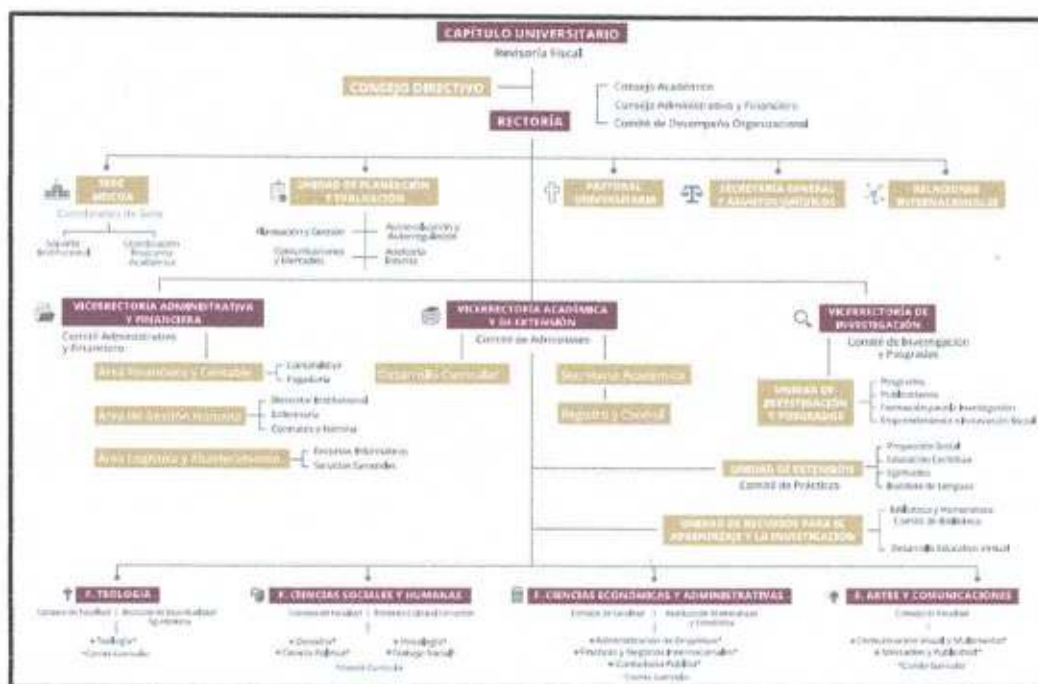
CAPÍTULO UNIVERSITARIO
Revisoría Fiscal

CONSEJO DIRECTIVO

Consejo Académico
Consejo Administrativo y Financiero
Comité de Desempeño Organizacional

RECTORÍA

SEDE MEDELLÍN
Coordinador de Sede
Soporte Institucional
Coordinación Financiera Académica

UNIDAD DE PLANEACIÓN Y EVALUACIÓN
Planeación y Gestión
Autoevaluación y Autorregulación
Comunicaciones y Mercadeo
Asesoría Externa

PASTORAL UNIVERSITARIA

SECRETARÍA GENERAL Y ASUNTOS JURÍDICOS

RELACIONES INTERNACIONALES

VICERRECTORÍA ADMINISTRATIVA Y FINANCIERA
Comité Administrativo y Financiero

Área Financiera y Contable
Contabilidad
Tesorería

Área de Gestión Humana
Bienestar Institucional
Enfermería
Contratos y Nómina

Área Logística y Mantenimiento
Recursos Informáticos
Servicios Generales

VICERRECTORÍA ACADÉMICA Y DE EXTENSIÓN
Comité de Admisiones

Desarrollo Curricular

Secretaría Académica

Registro y Control

VICERRECTORÍA DE INVESTIGACIÓN
Comité de Investigación y Posgrados

UNIDAD DE INVESTIGACIÓN Y POSGRADOS
Posgrados
Publicaciones
Formación para la Investigación
Emprendimiento e Innovación Social

UNIDAD DE EXTENSIÓN
Comité de Prácticas
Proyección Social
Educación Continua
Egresados
Bienestar de Lenguas

UNIDAD DE RECURSOS PARA EL APRENDIZAJE Y LA INVESTIGACIÓN
Biblioteca y Hemeroteca
Comité de Biblioteca
Desarrollo Educativo Virtual

F. TEOLOGÍA
Consejo de Facultad | Dirección de Espiritualidad Agustiniana
• Teología*
*Comité Currículo

F. CIENCIAS SOCIALES Y HUMANAS
Consejo de Facultad | Producción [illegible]
• Derecho*
• Ciencia Política*
• Psicología*
• Trabajo Social*
*Comité Currículo

F. CIENCIAS ECONÓMICAS Y ADMINISTRATIVAS
Consejo de Facultad | Institución Matemáticas y Estadística
• Administración de Empresas*
• Finanzas y Negocios Internacionales*
• Contaduría Pública*
*Comité Currículo

F. ARTES Y COMUNICACIONES
Consejo de Facultad
• Comunicación Visual y Multimedia*
• Mercadeo y Publicidad*
*Comité Currículo